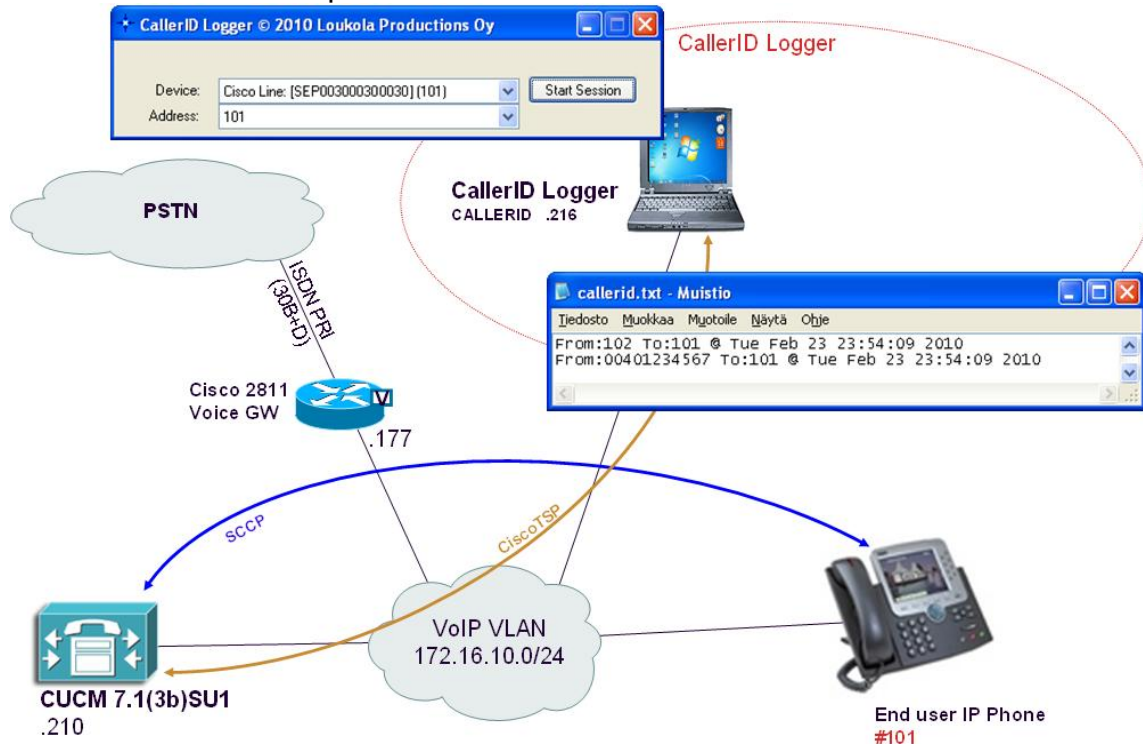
CallerID Logger © 2010 Loukola Productions Oy

Device: Cisco Line: [SEP003000300030] (101)
Start Session
Address: 101

CallerID Logger

PSTN

CallerID Logger
CALLERID .216

ISDN PRI (30B+D)

callerid.txt - Muistio
Tiedosto Muokkaa Muotoile Näytä Ohje
From:102 To:101 @ Tue Feb 23 23:54:09 2010
From:00401234567 To:101 @ Tue Feb 23 23:54:09 2010

Cisco 2811
Voice GW
V
.177

SCCP

CiscoTSP

VoIP VLAN
172.16.10.0/24

CUCM 7.1(3b)SU1
.210

End user IP Phone
#101